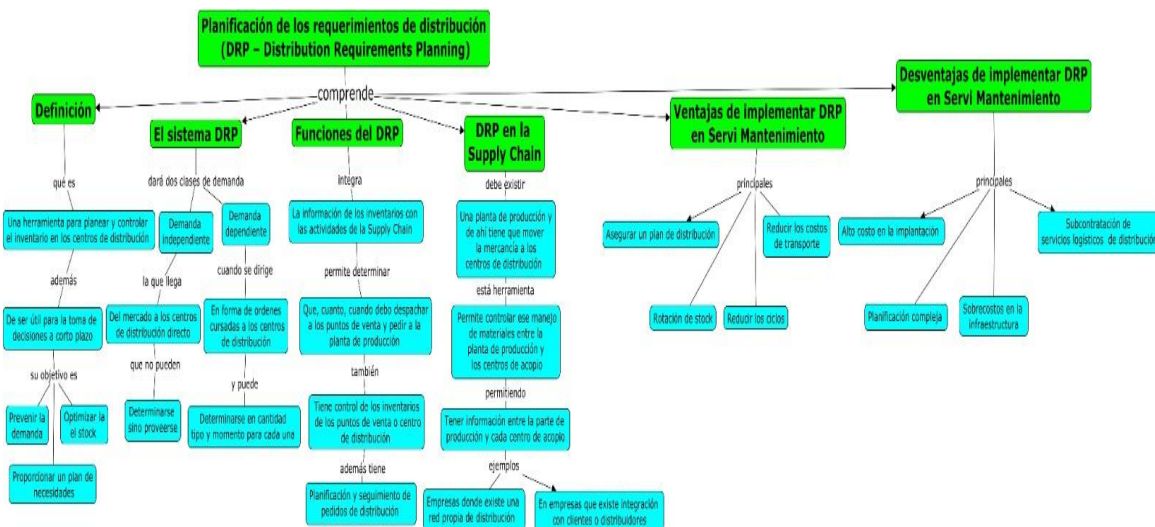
Planificación de los requerimientos de distribución (DRP – Distribution Requirements Planning)

comprende

Definición

que es

Una herramienta para planear y controlar el inventario en los centros de distribución

además

De ser útil para la toma de decisiones a corto plazo

su objetivo es

Prevenir la demanda

Optimizar la el stock

Proporcionar un plan de necesidades

El sistema DRP

dará dos clases de demanda

Demanda independiente

la que llega

Del mercado a los centros de distribución directo

que no pueden

Determinarse sino proveerse

Demanda dependiente

cuando se dirige

En forma de ordenes cursadas a los centros de distribución

y puede

Determinarse en cantidad tipo y momento para cada una

Funciones del DRP

integra

La información de los inventarios con las actividades de la Supply Chain

permite determinar

Que, cuanto, cuando debo despachar a los puntos de venta y pedir a la planta de produccion

también

Tiene control de los inventarios de los puntos de venta o centro de distribución

además tiene

Planificación y seguimiento de pedidos de distribución

DRP en la Supply Chain

debe existir

Una planta de producción y de ahí tiene que mover la mercancía a los centros de distribución

está herramienta

Permite controlar ese manejo de materiales entre la planta de producción y los centros de acopio

permitiendo

Tener información entre la parte de producción y cada contro de acopio

ejemplos

Empresas donde existe una red propia de distribución

En empresas que existe integración con clientes o distribuidores

Ventajas de implementar DRP en Servi Mantenimiento

principales

Asegurar un plan de distribución

Rotación de stock

Reducir los ciclos

Reducir los costos de transporte

Desventajas de implementar DRP en Servi Mantenimiento

principales

Alto costo en la implantación

Planificación compleja

Sobrecostos en la infraestructura

Subcontratación de servicios logísticos de distribución